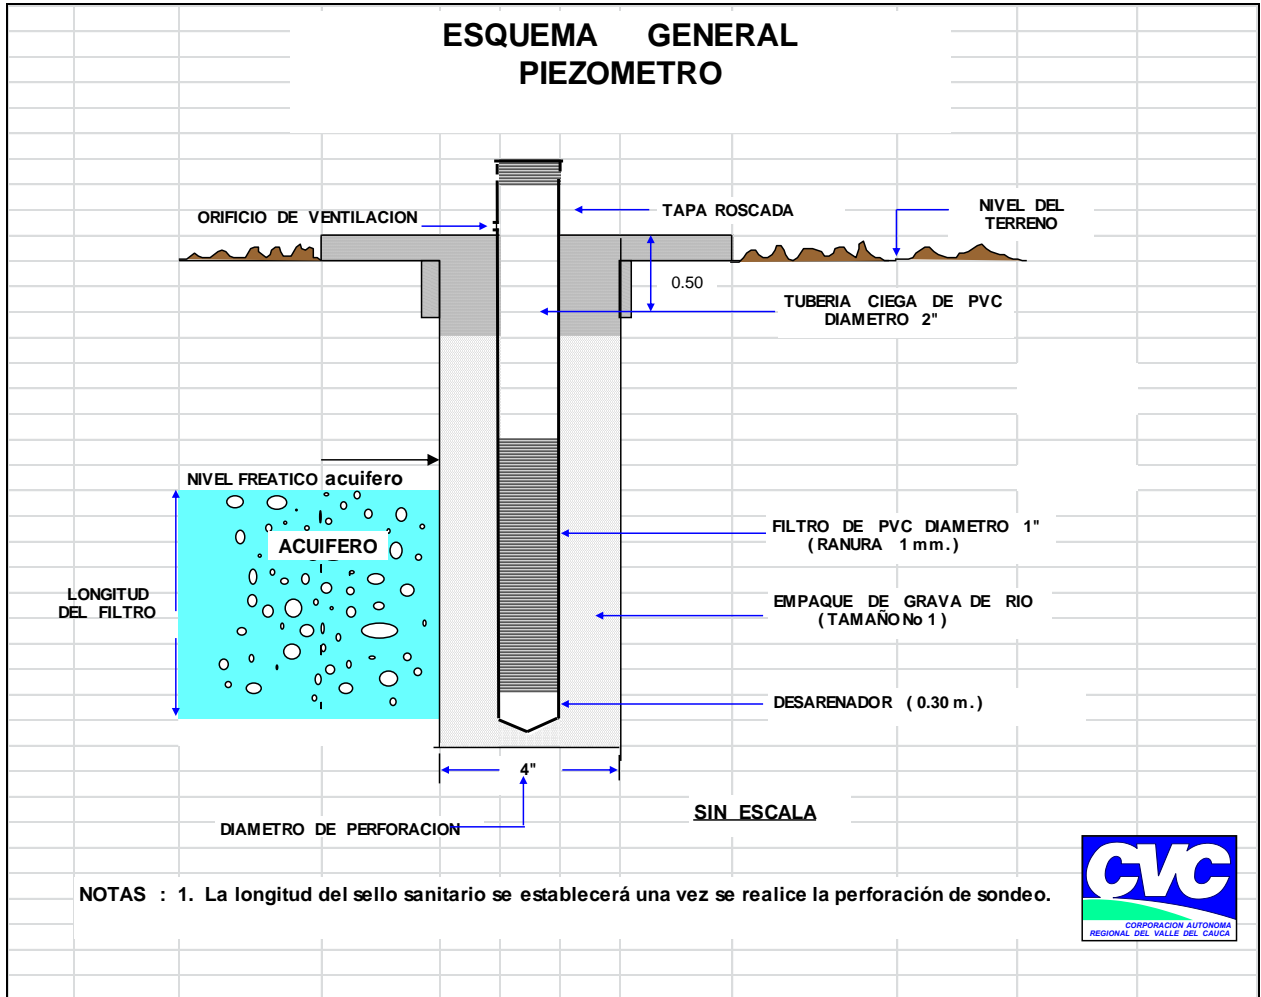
ESQUEMA GENERAL
PIEZOMETRO

ORIFICIO DE VENTILACION

TAPA ROSCADA

NIVEL DEL TERRENO

0.50

TUBERIA CIEGA DE PVC DIAMETRO 2"

NIVEL FREATICO acuifero

ACUIFERO

LONGITUD DEL FILTRO

FILTRO DE PVC DIAMETRO 1" ( RANURA 1 mm. )

EMPAQUE DE GRAVA DE RIO ( TAMAÑO No 1 )

DESARENADOR ( 0.30 m. )

4"

DIAMETRO DE PERFORACION

SIN ESCALA

NOTAS : 1. La longitud del sello sanitario se establecerá una vez se realice la perforación de sondeo.

CVC
CORPORACION AUTONOMA REGIONAL DEL VALLE DEL CAUCA